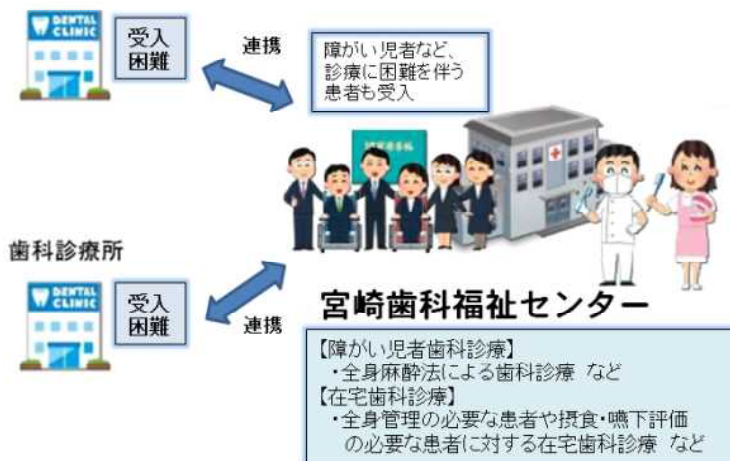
DENTAL CLINIC

受入困難

連携

障がい児者など、診療に困難を伴う患者も受入

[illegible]

歯科診療所

DENTAL CLINIC

受入困難

連携

宮崎歯科福祉センター

【障がい児者歯科診療】
・全身麻酔法による歯科診療　など
【在宅歯科診療】
・全身管理の必要な患者や摂食・嚥下評価の必要な患者に対する在宅歯科診療　など